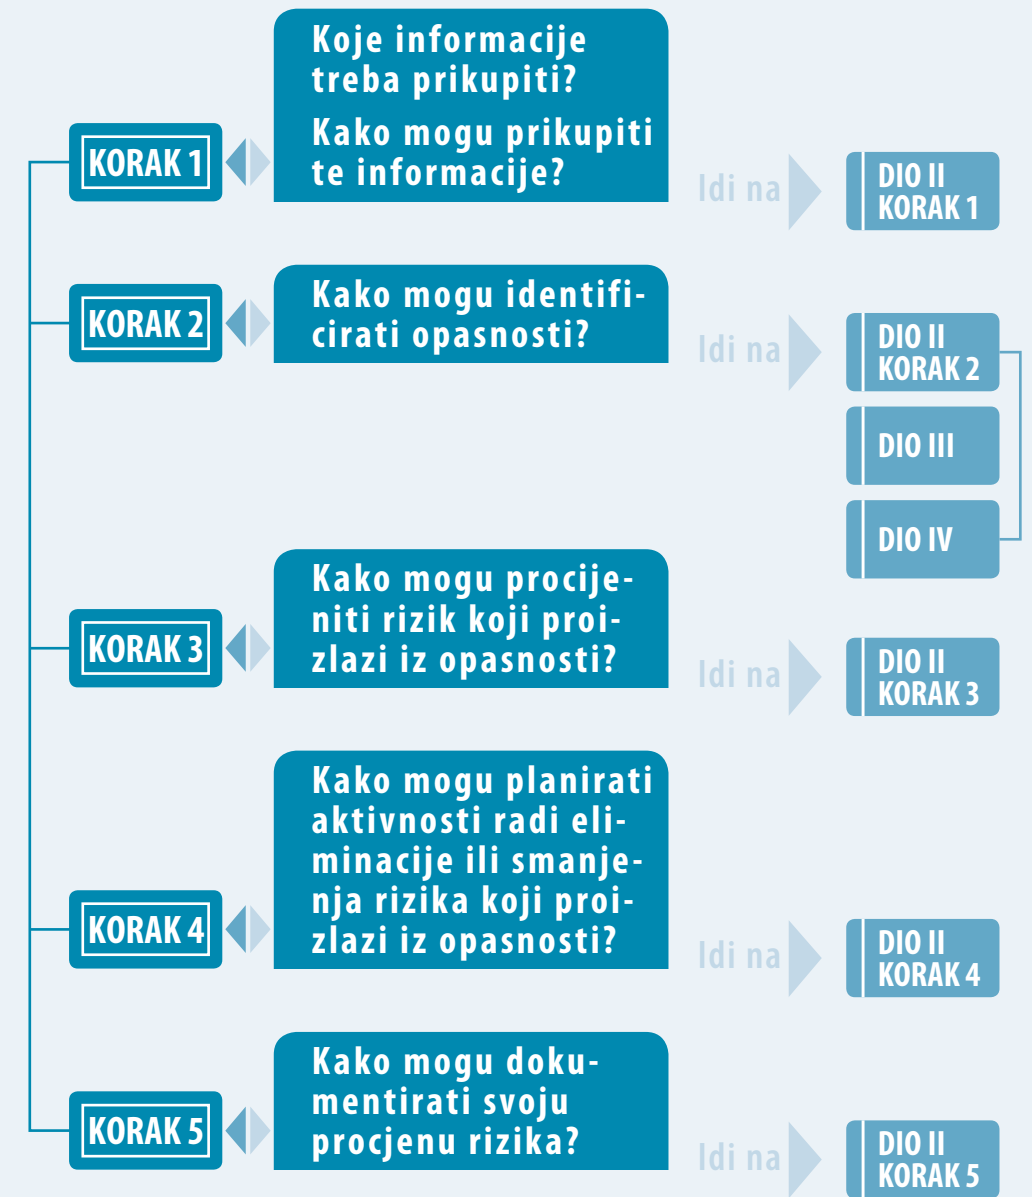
KORAK 1

Koje informacije treba prikupiti?

Kako mogu prikupiti te informacije?

Idi na

DIO II
KORAK 1

KORAK 2

Kako mogu identificirati opasnosti?

Idi na

DIO II
KORAK 2

DIO III

DIO IV

KORAK 3

Kako mogu procijeniti rizik koji proizlazi iz opasnosti?

Idi na

DIO II
KORAK 3

KORAK 4

Kako mogu planirati aktivnosti radi eliminacije ili smanjenja rizika koji proizlazi iz opasnosti?

Idi na

DIO II
KORAK 4

KORAK 5

Kako mogu dokumentirati svoju procjenu rizika?

Idi na

DIO II
KORAK 5